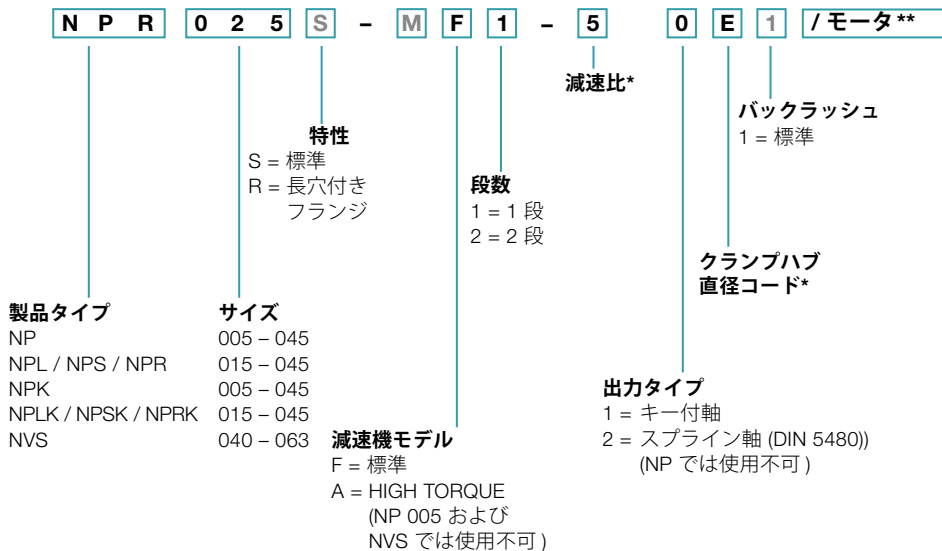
N P R 0 2 5 S – M F 1 – 5 0 E 1 / モータ**

減速比*

バックラッシュ
1 = 標準

特性
S = 標準
R = 長穴付き フランジ

段数
1 = 1 段
2 = 2 段

クランプハブ直径コード*

製品タイプ
NP
NPL / NPS / NPR
NPK
NPLK / NPSK / NPRK
NVS

サイズ
005 – 045
015 – 045
005 – 045
015 – 045
040 – 063

出力タイプ
1 = キー付軸
2 = スプライン軸 (DIN 5480))
(NP では使用不可 )

減速機モデル
F = 標準
A = HIGH TORQUE (NP 005 および NVS では使用不可 )